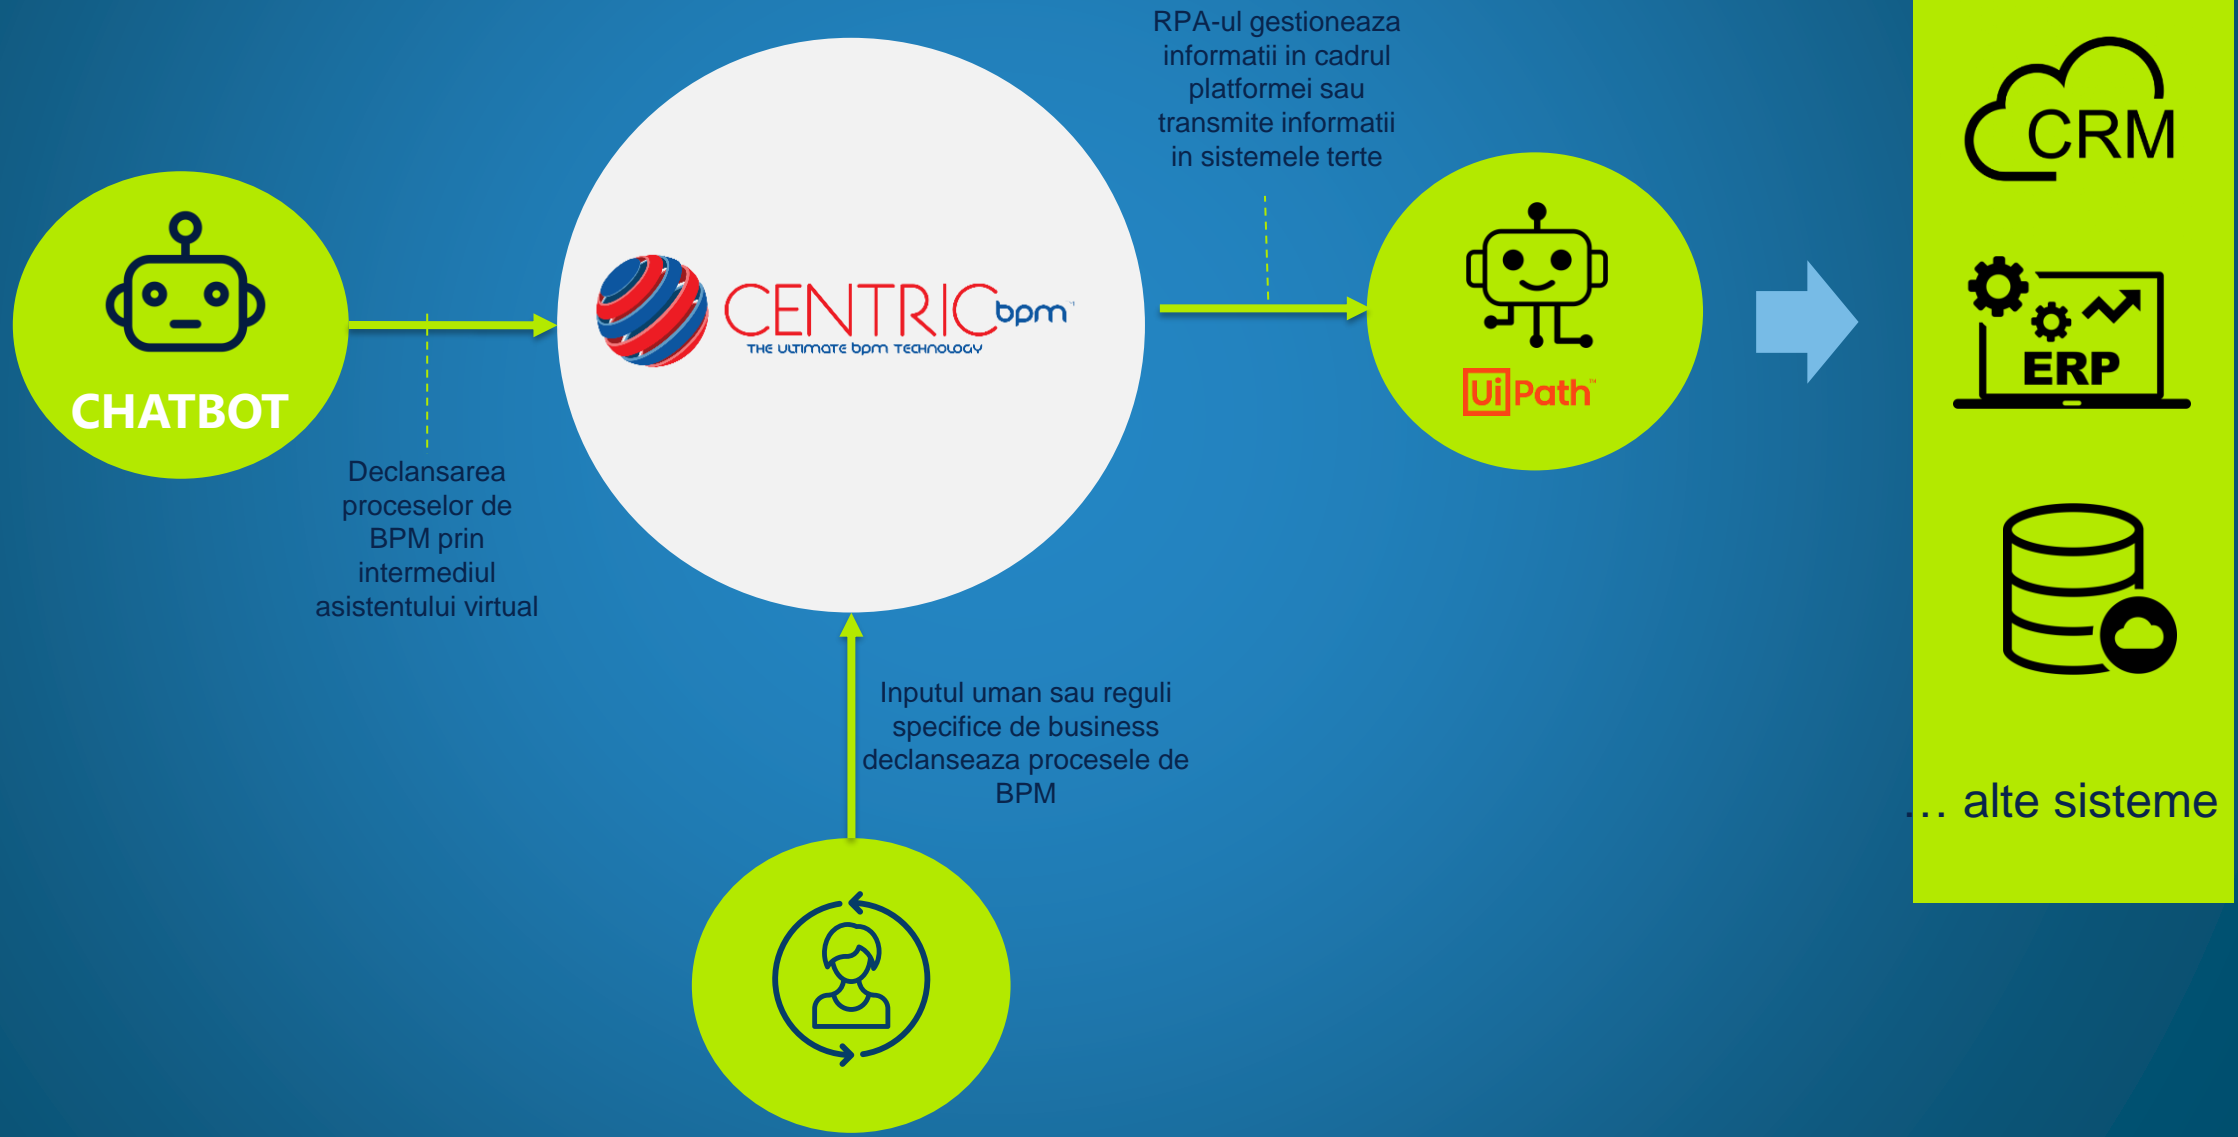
RPA-ul gestioneaza informatii in cadrul platformei sau transmite informatii in sistemele terte

CRM

CHATBOT

CENTRIC bpm
THE ULTIMATE bpm TECHNOLOGY

UiPath

ERP

Declansarea proceselor de BPM prin intermediul asistentului virtual

Inputul uman sau reguli specifice de business declanseaza procesele de BPM

... alte sisteme